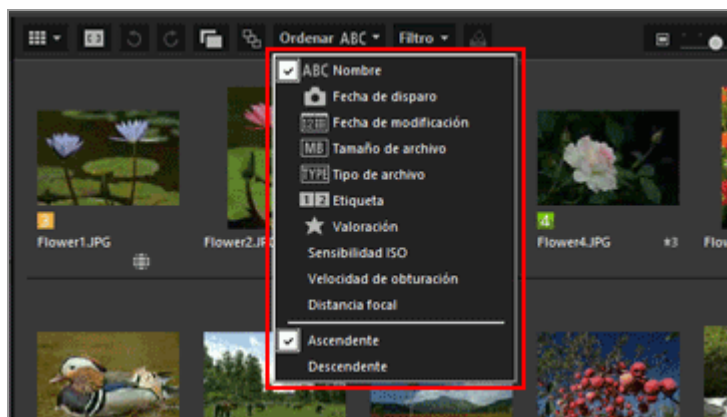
Ordenar ABC
Filtro

ABC Nombre
Fecha de disparo
Fecha de modificación
MB Tamaño de archivo
TYPE Tipo de archivo
1 2 Etiqueta
Valoración
Sensibilidad ISO
Velocidad de obturación
Distancia focal
Ascendente
Descendente

3
Flower1.JPG
Flower2.JF
4
Flower4.JPG
3
Flo